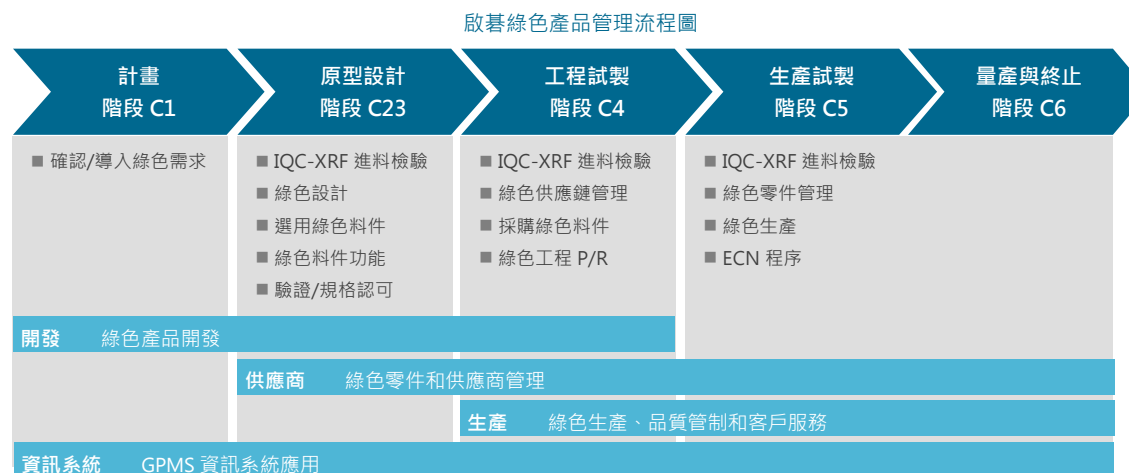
啟碁綠色產品管理流程圖

計畫
階段 C1

原型設計
階段 C23

工程試製
階段 C4

生產試製
階段 C5

量產與終止
階段 C6

■ 確認/導入綠色需求

■ IQC-XRF 進料檢驗
■ 綠色設計
■ 選用綠色料件
■ 綠色料件功能
■ 驗證/規格認可

■ IQC-XRF 進料檢驗
■ 綠色供應鏈管理
■ 採購綠色料件
■ 綠色工程 P/R

■ IQC-XRF 進料檢驗
■ 綠色零件管理
■ 綠色生產
■ ECN 程序

開發　綠色產品開發

供應商　綠色零件和供應商管理

生產　綠色生產、品質管制和客戶服務

資訊系統　GPMS 資訊系統應用